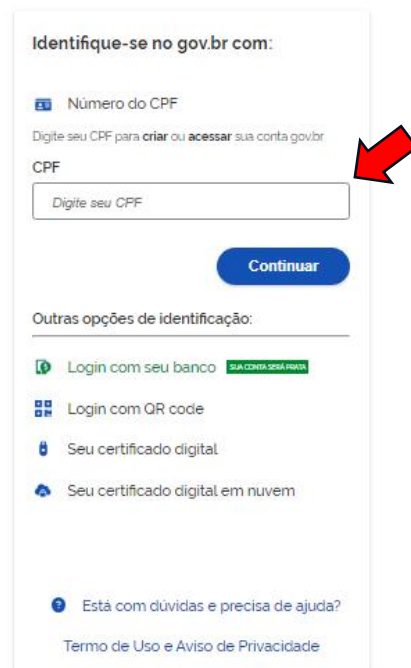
Identifique-se no gov.br com:

Número do CPF

Digite seu CPF para **criar** ou **acessar** sua conta gov.br

CPF

Digite seu CPF

Continuar

Outras opções de identificação:

Login com seu banco SUA CONTA SERÁ PRATA

Login com QR code

Seu certificado digital

Seu certificado digital em nuvem

Está com dúvidas e precisa de ajuda?

Termo de Uso e Aviso de Privacidade